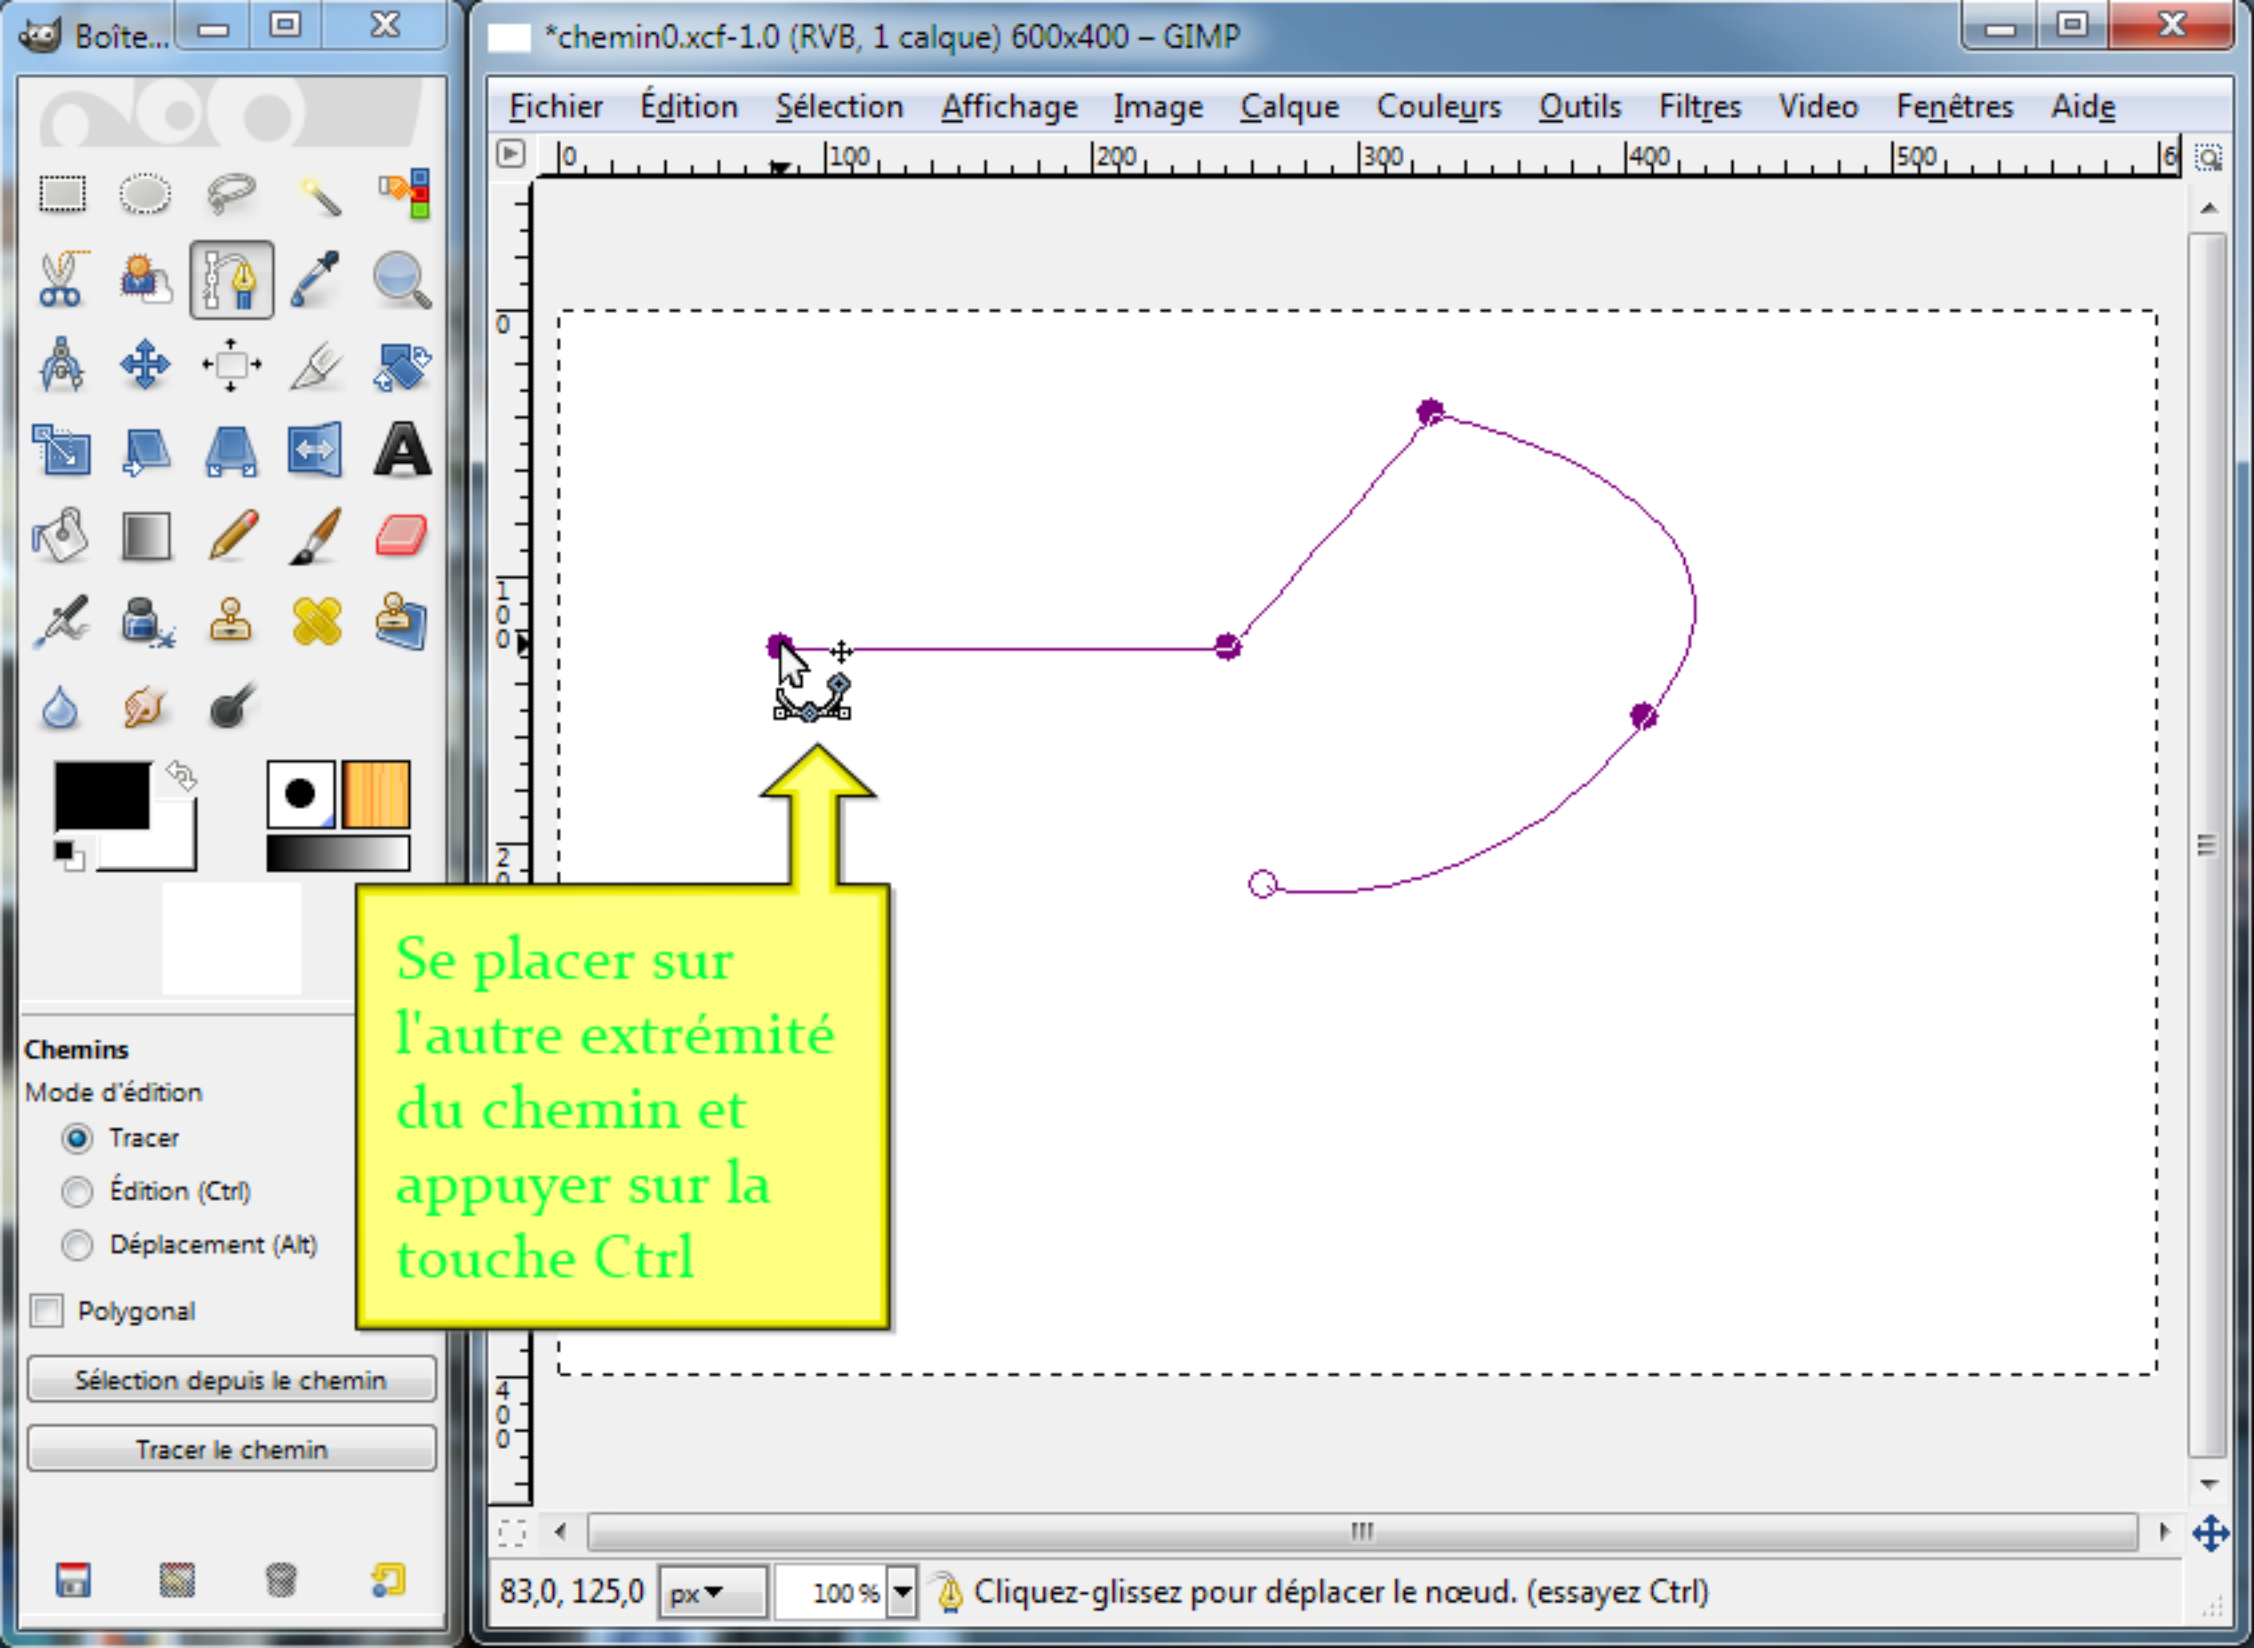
Boîte...

*chemin0.xcf-1.0 (RVB, 1 calque) 600x400 – GIMP

Fichier Édition Sélection Affichage Image Calque Couleurs Outils Filtres Video Fenêtres Aide

0 100 200 300 400 500 6

0

100

200

400

Chemins
Mode d'édition
Tracer
Édition (Ctrl)
Déplacement (Alt)
Polygonal

Sélection depuis le chemin

Tracer le chemin

Se placer sur l'autre extrémité du chemin et appuyer sur la touche Ctrl

83,0, 125,0 px 100 % Cliquez-glissez pour déplacer le nœud. (essayez Ctrl)